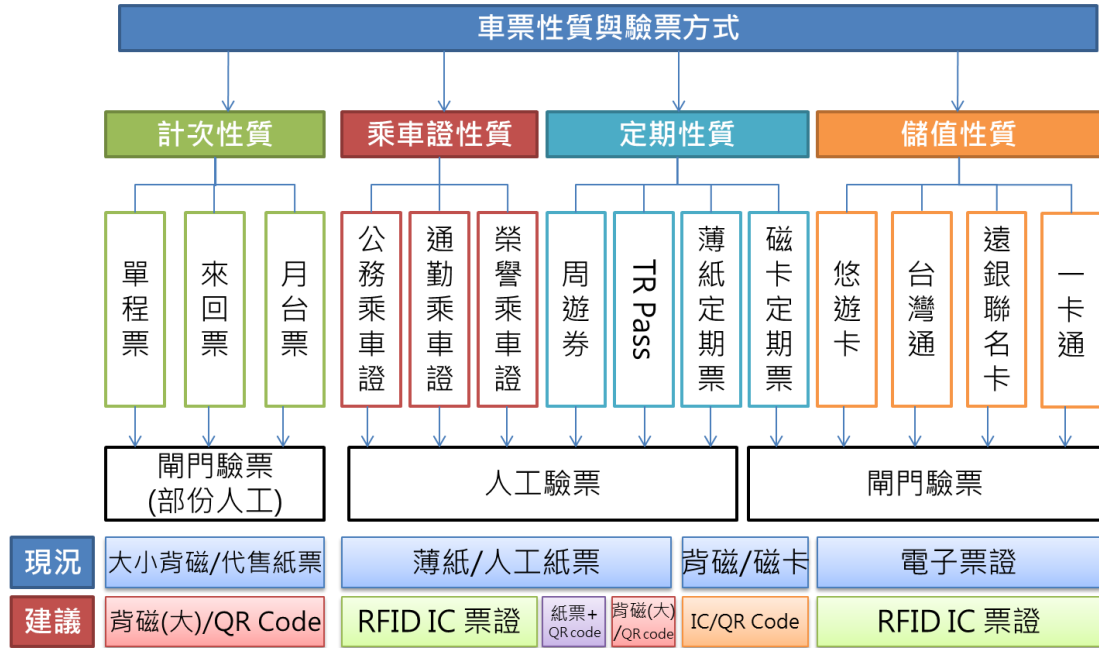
車票性質與驗票方式

計次性質

乘車證性質

定期性質

儲值性質

單程票

來回票

月台票

公務乘車證

通勤乘車證

榮譽乘車證

周遊券

TR Pass

薄紙定期票

磁卡定期票

悠遊卡

台灣通

遠銀聯名卡

一卡通

閘門驗票
(部份人工)

人工驗票

閘門驗票

現況

大小背磁/代售紙票

薄紙/人工紙票

背磁/磁卡

電子票證

建議

背磁(大)/QR Code

RFID IC 票證

紙票+QR code

背磁(大)/QR code

IC/QR Code

RFID IC 票證